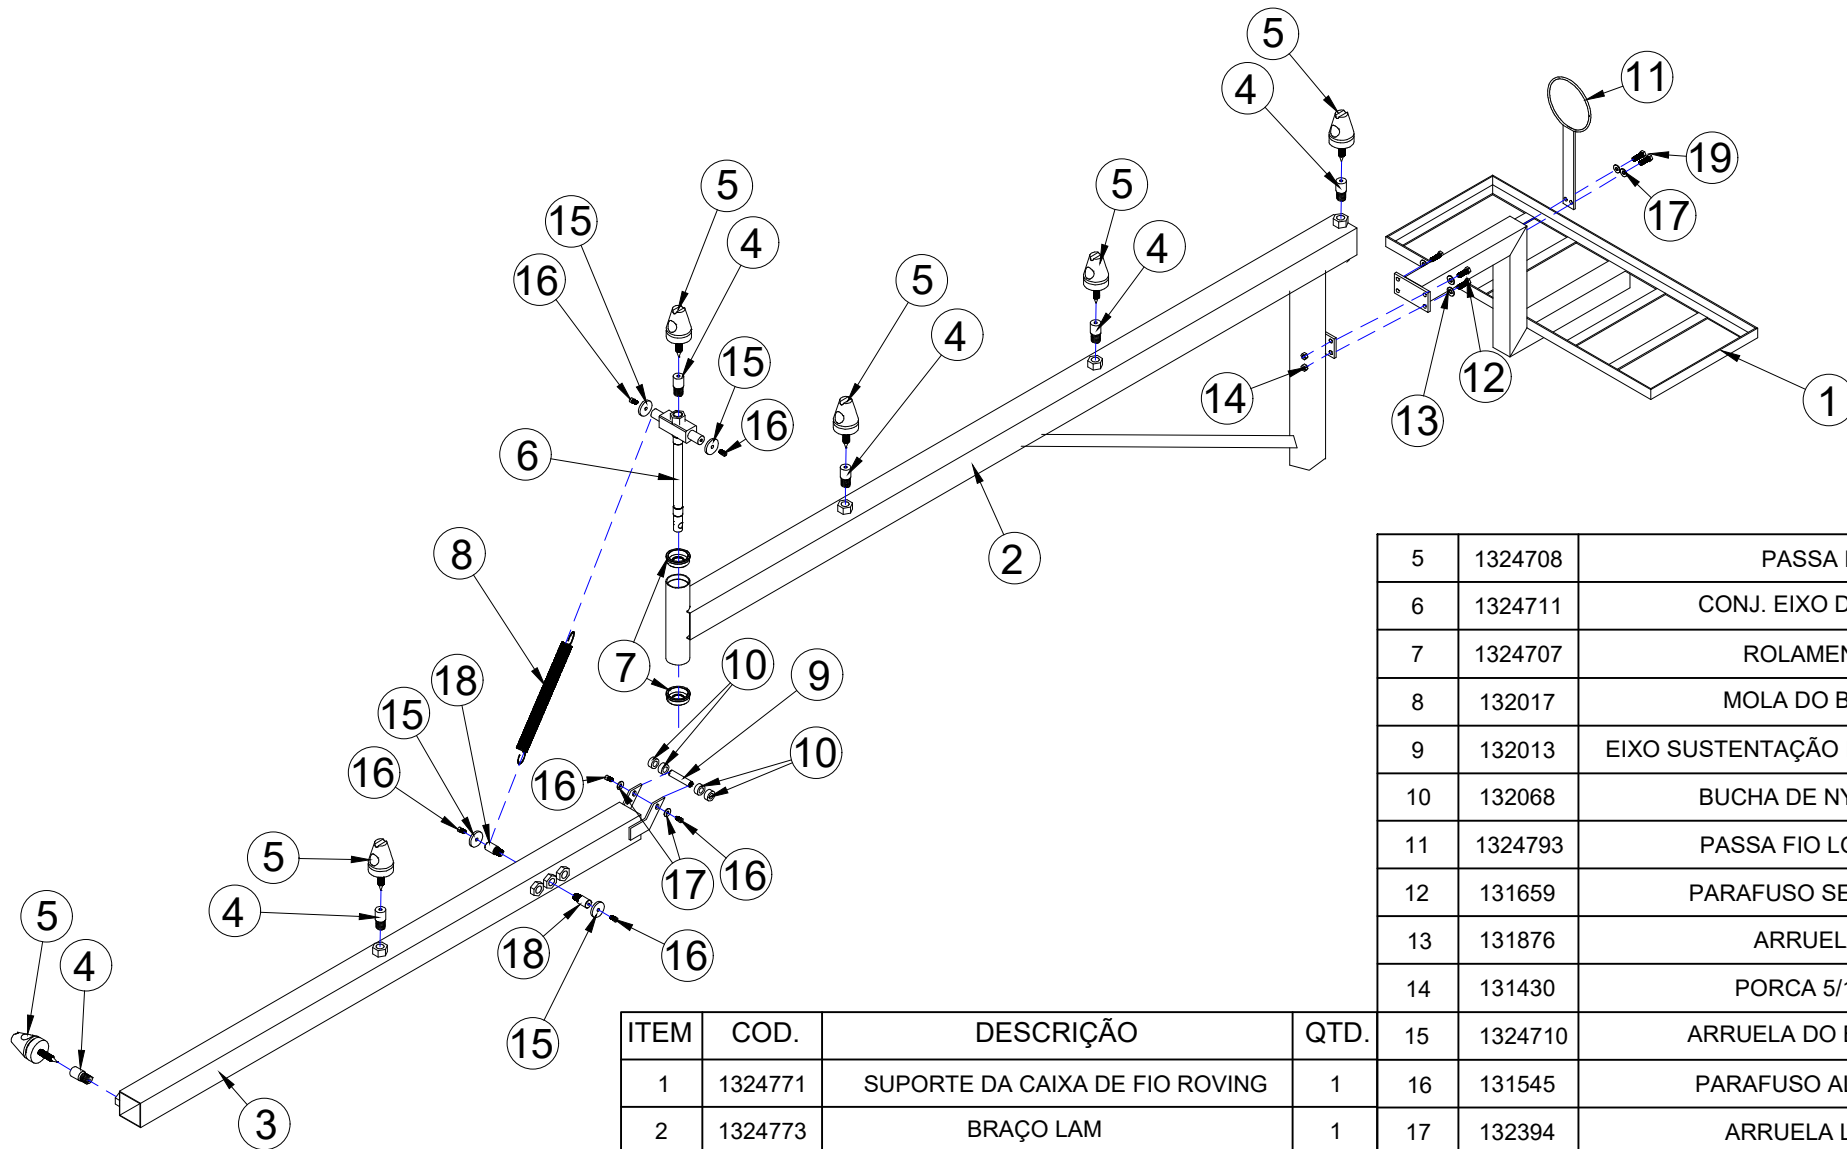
5
4
11
19
17
5
4
5
15
4
16
5
4
15
16
14
12
13
1
6
2
8
7
10
9
18
15
10
16
16
5
17
16
4
18
16
5
4
15
3

| 5 | 1324708 | PASSA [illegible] |
|---|---|---|
| 6 | 1324711 | CONJ. EIXO D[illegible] |
| 7 | 1324707 | ROLAMEN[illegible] |
| 8 | 132017 | MOLA DO B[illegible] |
| 9 | 132013 | EIXO SUSTENTAÇÃO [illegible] |
| 10 | 132068 | BUCHA DE NY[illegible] |
| 11 | 1324793 | PASSA FIO L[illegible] |
| 12 | 131659 | PARAFUSO SE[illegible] |
| 13 | 131876 | ARRUEL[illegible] |
| 14 | 131430 | PORCA 5/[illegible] |
| 15 | 1324710 | ARRUELA DO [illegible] |
| 16 | 131545 | PARAFUSO A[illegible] |
| 17 | 132394 | ARRUELA L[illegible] |

| ITEM | COD. | DESCRIÇÃO | QTD. |
|---|---|---|---|
| 1 | 1324771 | SUPORTE DA CAIXA DE FIO ROVING | 1 |
| 2 | 1324773 | BRAÇO LAM | 1 |